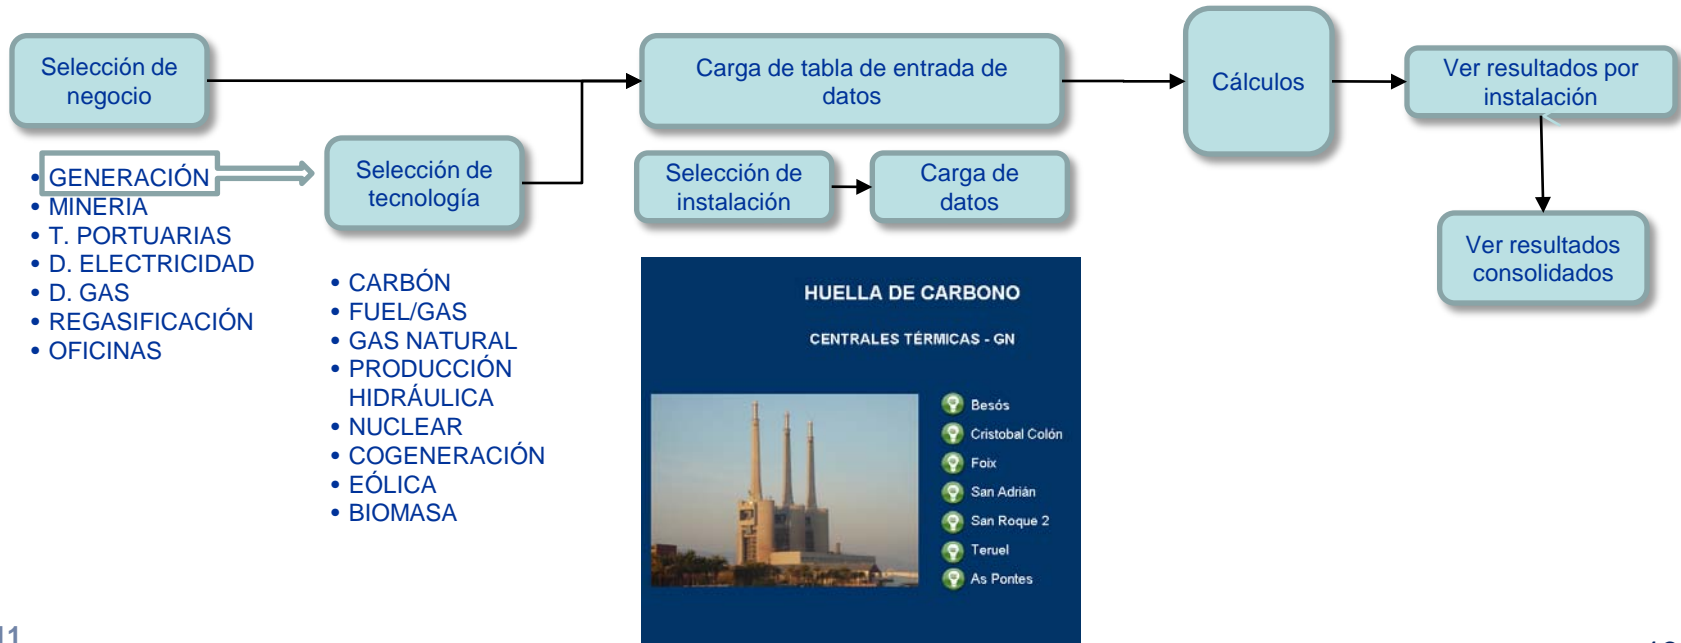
Selección de negocio

Carga de tabla de entrada de datos

Cálculos

Ver resultados por instalación

• GENERACIÓN
• MINERIA
• T. PORTUARIAS
• D. ELECTRICIDAD
• D. GAS
• REGASIFICACIÓN
• OFICINAS

Selección de tecnología

Selección de instalación

Carga de datos

Ver resultados consolidados

• CARBÓN
• FUEL/GAS
• GAS NATURAL
• PRODUCCIÓN HIDRÁULICA
• NUCLEAR
• COGENERACIÓN
• EÓLICA
• BIOMASA

HUELLA DE CARBONO

CENTRALES TÉRMICAS - GN

Besós
Cristobal Colón
Foix
San Adrián
San Roque 2
Teruel
As Pontes

11